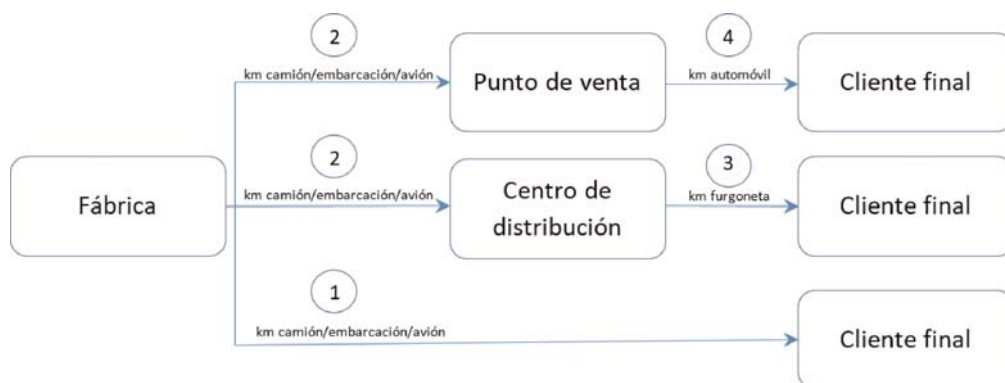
2

km camión/embarcación/avión

Punto de venta

4

km automóvil

Cliente final

Fábrica

2

km camión/embarcación/avión

Centro de distribución

3

km furgoneta

Cliente final

1

km camión/embarcación/avión

Cliente final